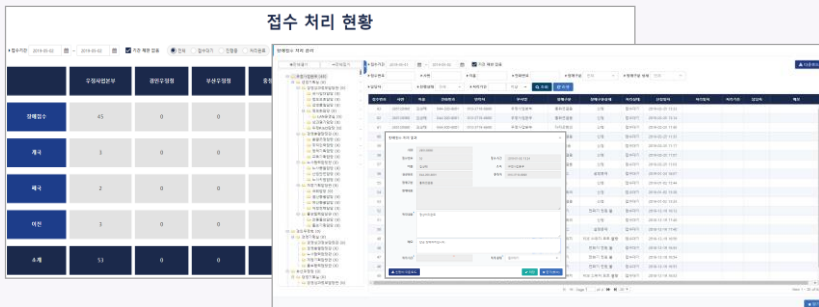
접수 처리 현황

접수기간 2019-05-02 ~ 2019-05-02 기존 해본 없음 전체 접수대기 진행중 처리완료

|  | 우정사업본부 | 경인우정청 | 부산우정청 |
|---|---|---|---|
| 장애접수 | 45 | 0 | 0 |
| 개국 | 3 | 0 | 0 |
| 폐국 | 2 | 0 | 0 |
| 이전 | 3 | 0 | 0 |
| 소계 | 53 | 0 | 0 |

장애접수 처리 관리

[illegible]